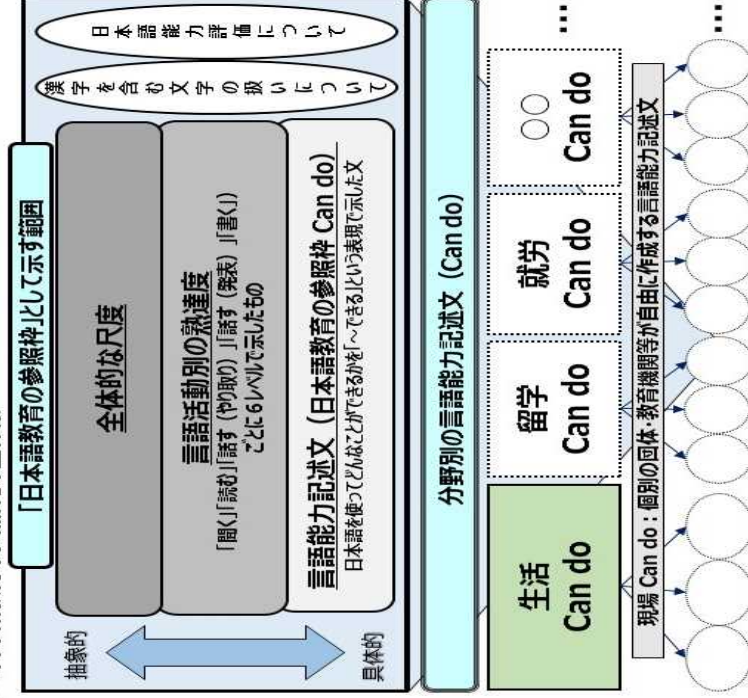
「日本語教育の参照枠」として示す範囲

全体的な尺度

言語活動別の熟達度
「聞く」「読む」「話す（やり取り）」「話す（発表）」「書く」ごとに6レベルで示したもの

言語能力記述文（日本語教育の参照枠 Can do）
日本語を使ってどんなことができるかを「～できる」という表現で示した文

漢字を含む文字の扱いについて

日本語能力評価について

抽象的

具体的

分野別の言語能力記述文（Can do）

生活 Can do

留学 Can do

就労 Can do

○○ Can do

…

…

現場 Can do：個別の団体・教育機関等が自由に作成する言語能力記述文